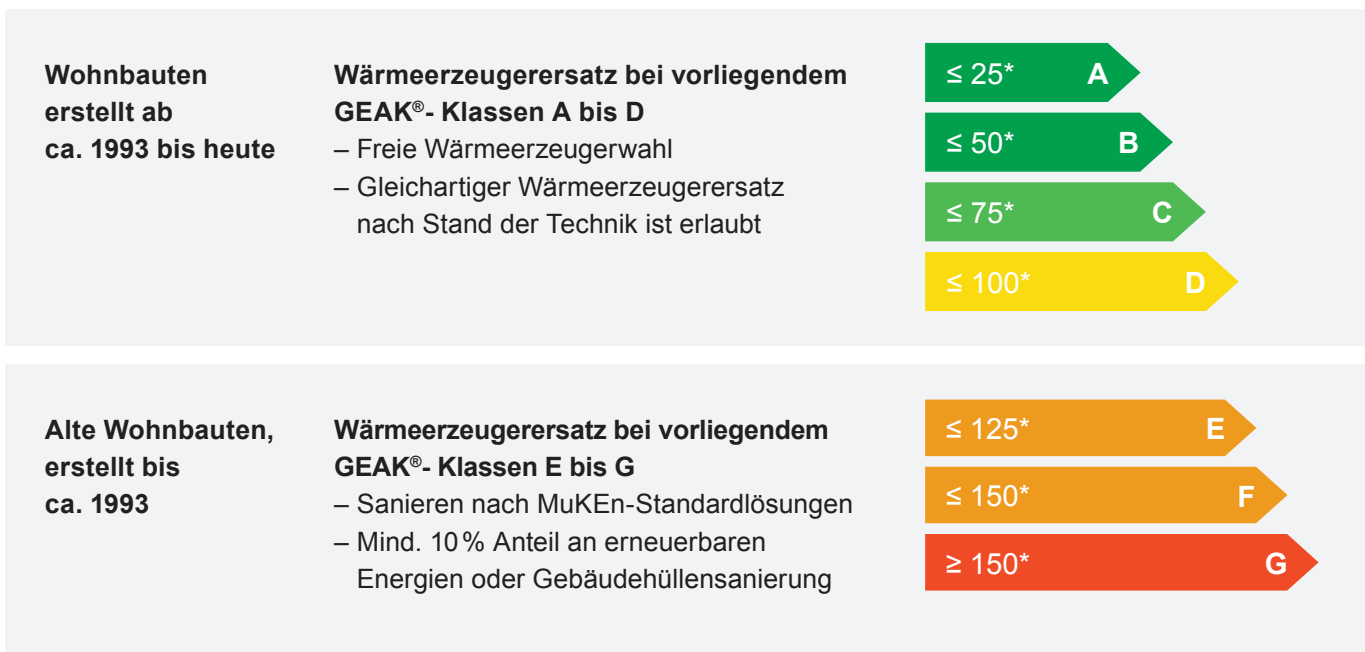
Wohnbauten erstellt ab ca. 1993 bis heute

Wärmeerzeugerersatz bei vorliegendem GEAK®- Klassen A bis D
– Freie Wärmeerzeugerwahl
– Gleichartiger Wärmeerzeugerersatz nach Stand der Technik ist erlaubt

≤ 25* A
≤ 50* B
≤ 75* C
≤ 100* D

Alte Wohnbauten, erstellt bis ca. 1993

Wärmeerzeugerersatz bei vorliegendem GEAK®- Klassen E bis G
– Sanieren nach MuKEn-Standardlösungen
– Mind. 10 % Anteil an erneuerbaren Energien oder Gebäudehüllensanierung

≤ 125* E
≤ 150* F
≥ 150* G